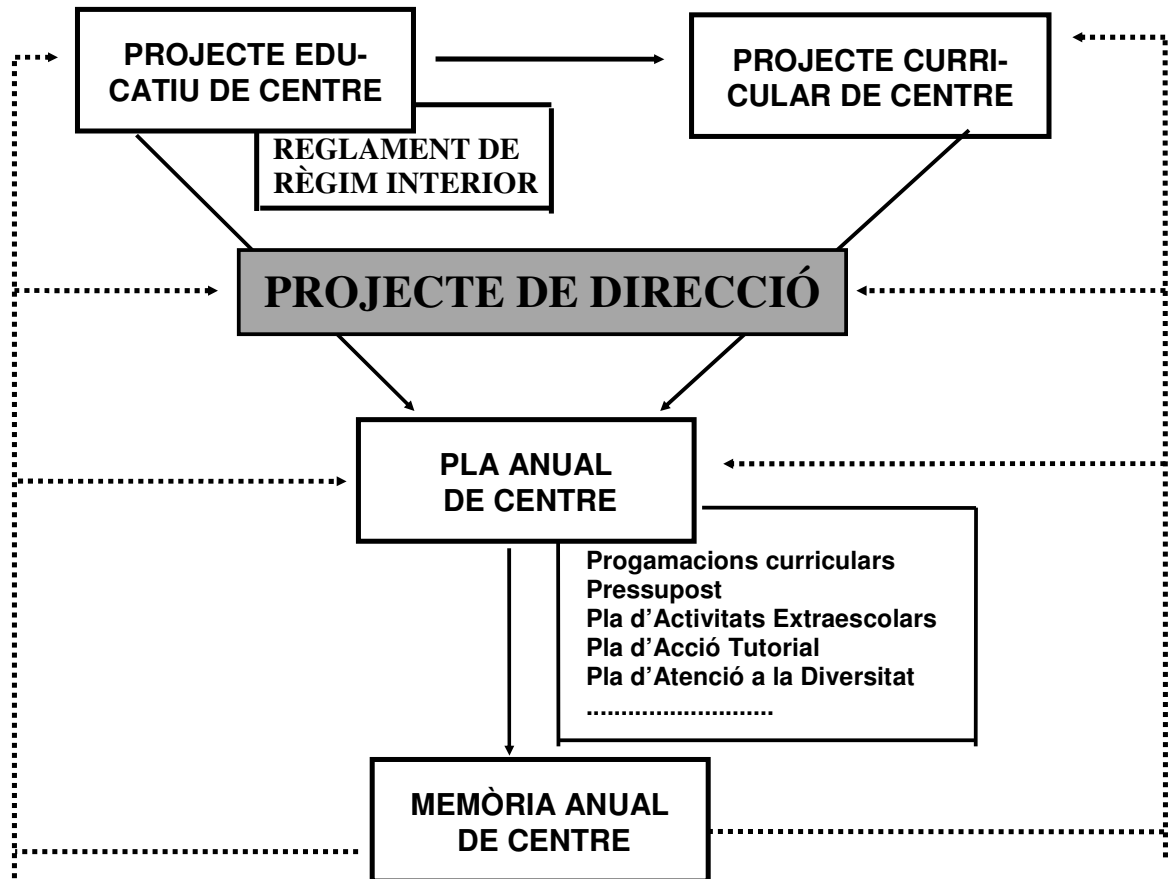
PROJECTE EDUCATIU DE CENTRE

PROJECTE CURRICULAR DE CENTRE

REGLAMENT DE RÈGIM INTERIOR

PROJECTE DE DIRECCIÓ

PLA ANUAL DE CENTRE

Progamacions curriculars
Pressupost
Pla d'Activitats Extraescolars
Pla d'Acció Tutorial
Pla d'Atenció a la Diversitat
..........................

MEMÒRIA ANUAL DE CENTRE